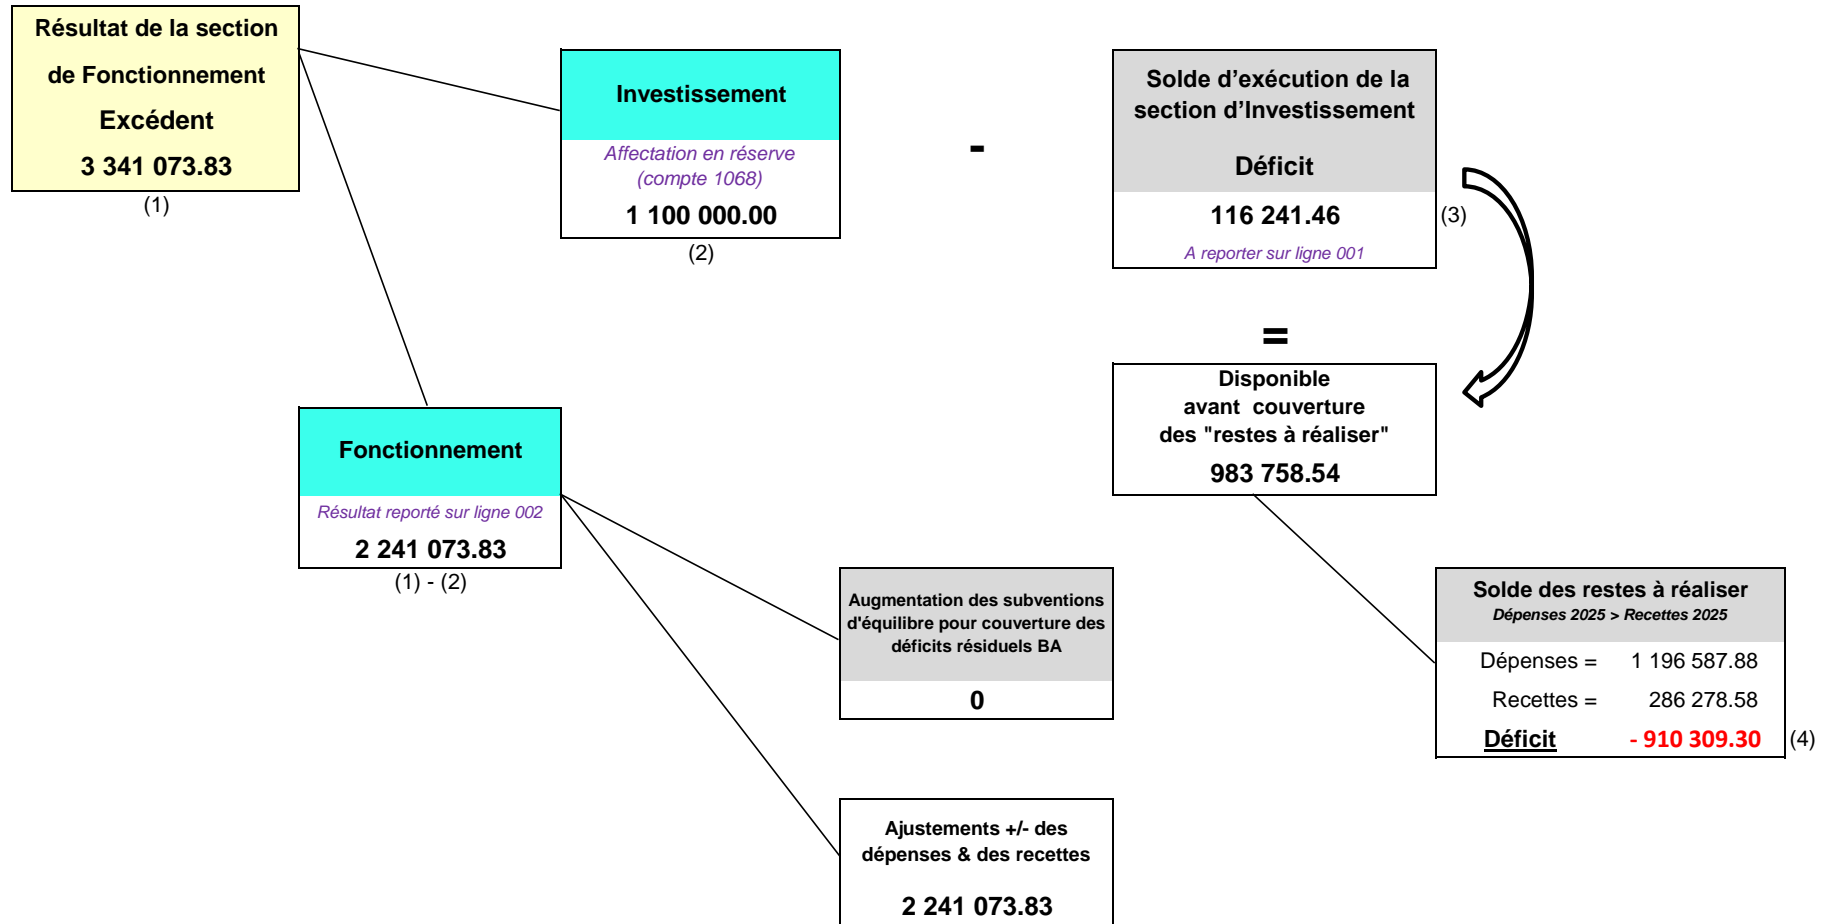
Résultat de la section de Fonctionnement Excédent 3 341 073.83

(1)

Investissement

Affectation en réserve (compte 1068)

1 100 000.00

(2)

-

Solde d'exécution de la section d'Investissement

Déficit

116 241.46

(3)

A reporter sur ligne 001

=

Disponible avant couverture des "restes à réaliser"

983 758.54

Fonctionnement

Résultat reporté sur ligne 002

2 241 073.83

(1) - (2)

Augmentation des subventions d'équilibre pour couverture des déficits résiduels BA

0

Solde des restes à réaliser

Dépenses 2025 > Recettes 2025

| Dépenses = | 1 196 587.88 |
|---|---|
| Recettes = | 286 278.58 |
| Déficit | - 910 309.30 |

(4)

Ajustements +/- des dépenses & des recettes

2 241 073.83